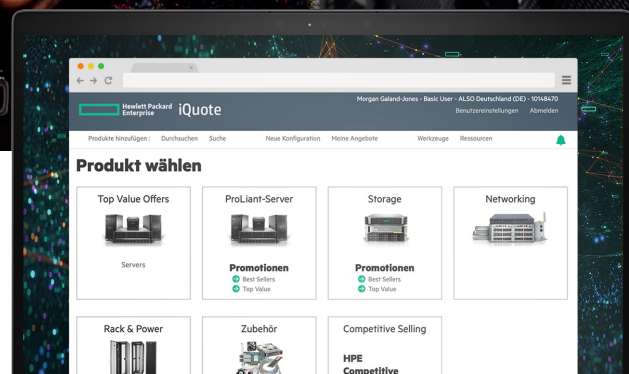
Hewlett Packard Enterprise iQuote

Morgan Galand-Jones - Basic User - ALSO Deutschland (DE) - 10148470
Benutzereinstellungen Abmelden

Produkte hinzufügen : Durchsuchen Suche Neue Konfiguration Meine Angebote Werkzeuge Ressourcen

Produkt wählen

Top Value Offers
Servers

ProLiant-Server
Promotionen
Best Sellers
Top Value

Storage
Promotionen
Best Sellers
Top Value

Networking

Rack & Power

Zubehör

Competitive Selling
HPE
Competitive